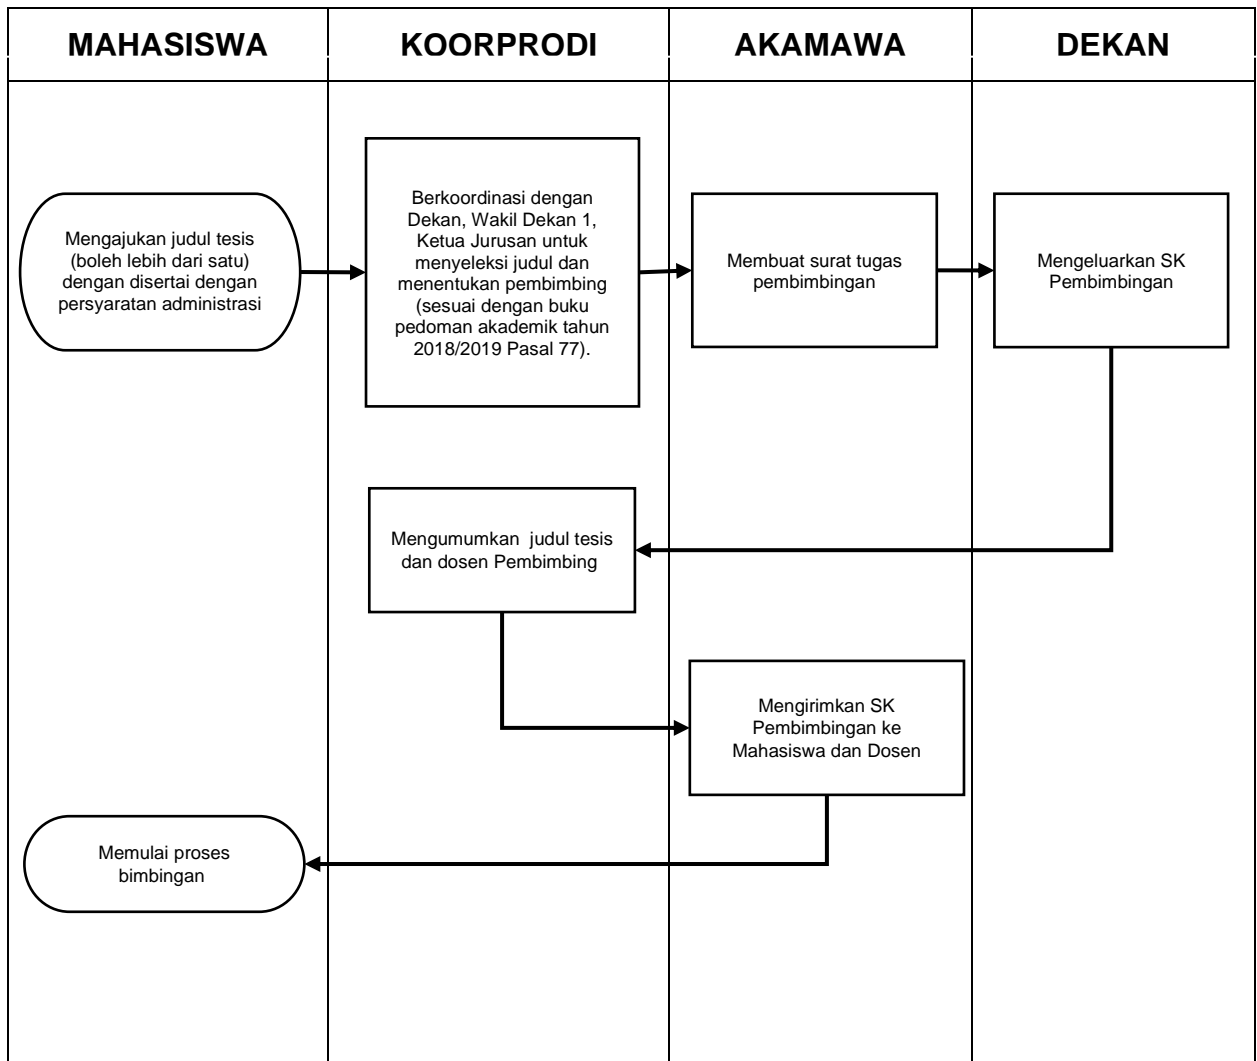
MAHASISWA

KOORPRODI

AKAMAWA

DEKAN

Mengajukan judul tesis (boleh lebih dari satu) dengan disertai dengan persyaratan administrasi

Berkoordinasi dengan Dekan, Wakil Dekan 1, Ketua Jurusan untuk menyeleksi judul dan menentukan pembimbing (sesuai dengan buku pedoman akademik tahun 2018/2019 Pasal 77).

Membuat surat tugas pembimbingan

Mengeluarkan SK Pembimbingan

Mengumumkan judul tesis dan dosen Pembimbing

Mengirimkan SK Pembimbingan ke Mahasiswa dan Dosen

Memulai proses bimbingan